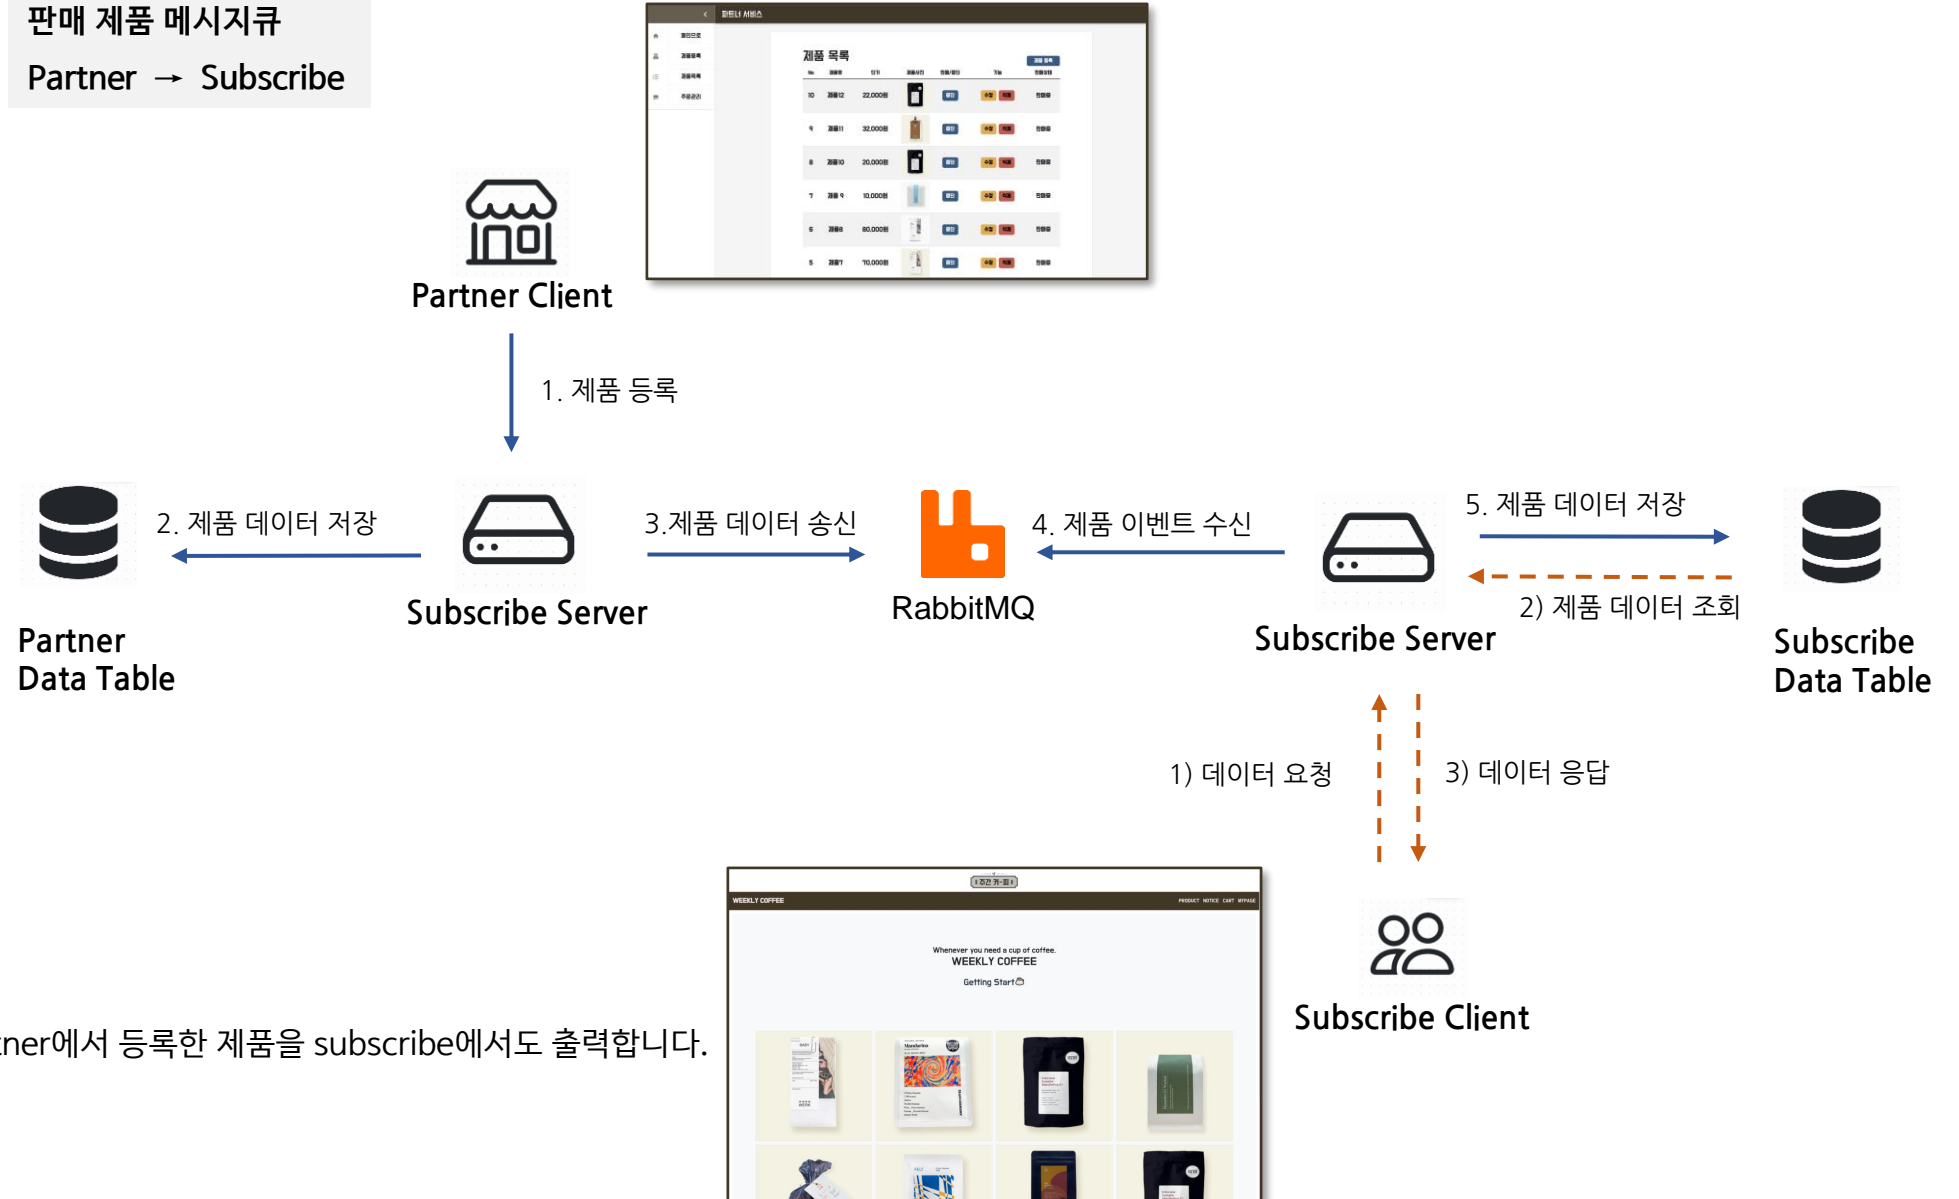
판매 제품 메시지큐
Partner → Subscribe

제품 목록

Partner Client

1. 제품 등록

2. 제품 데이터 저장

3.제품 데이터 송신

4. 제품 이벤트 수신

5. 제품 데이터 저장

2) 제품 데이터 조회

Partner
Data Table

Subscribe Server

RabbitMQ

Subscribe Server

Subscribe
Data Table

1) 데이터 요청

3) 데이터 응답

WEEKLY COFFEE

Whenever you need a cup of coffee.
WEEKLY COFFEE
Getting Start

Subscribe Client

ner에서 등록한 제품을 subscribe에서도 출력합니다.